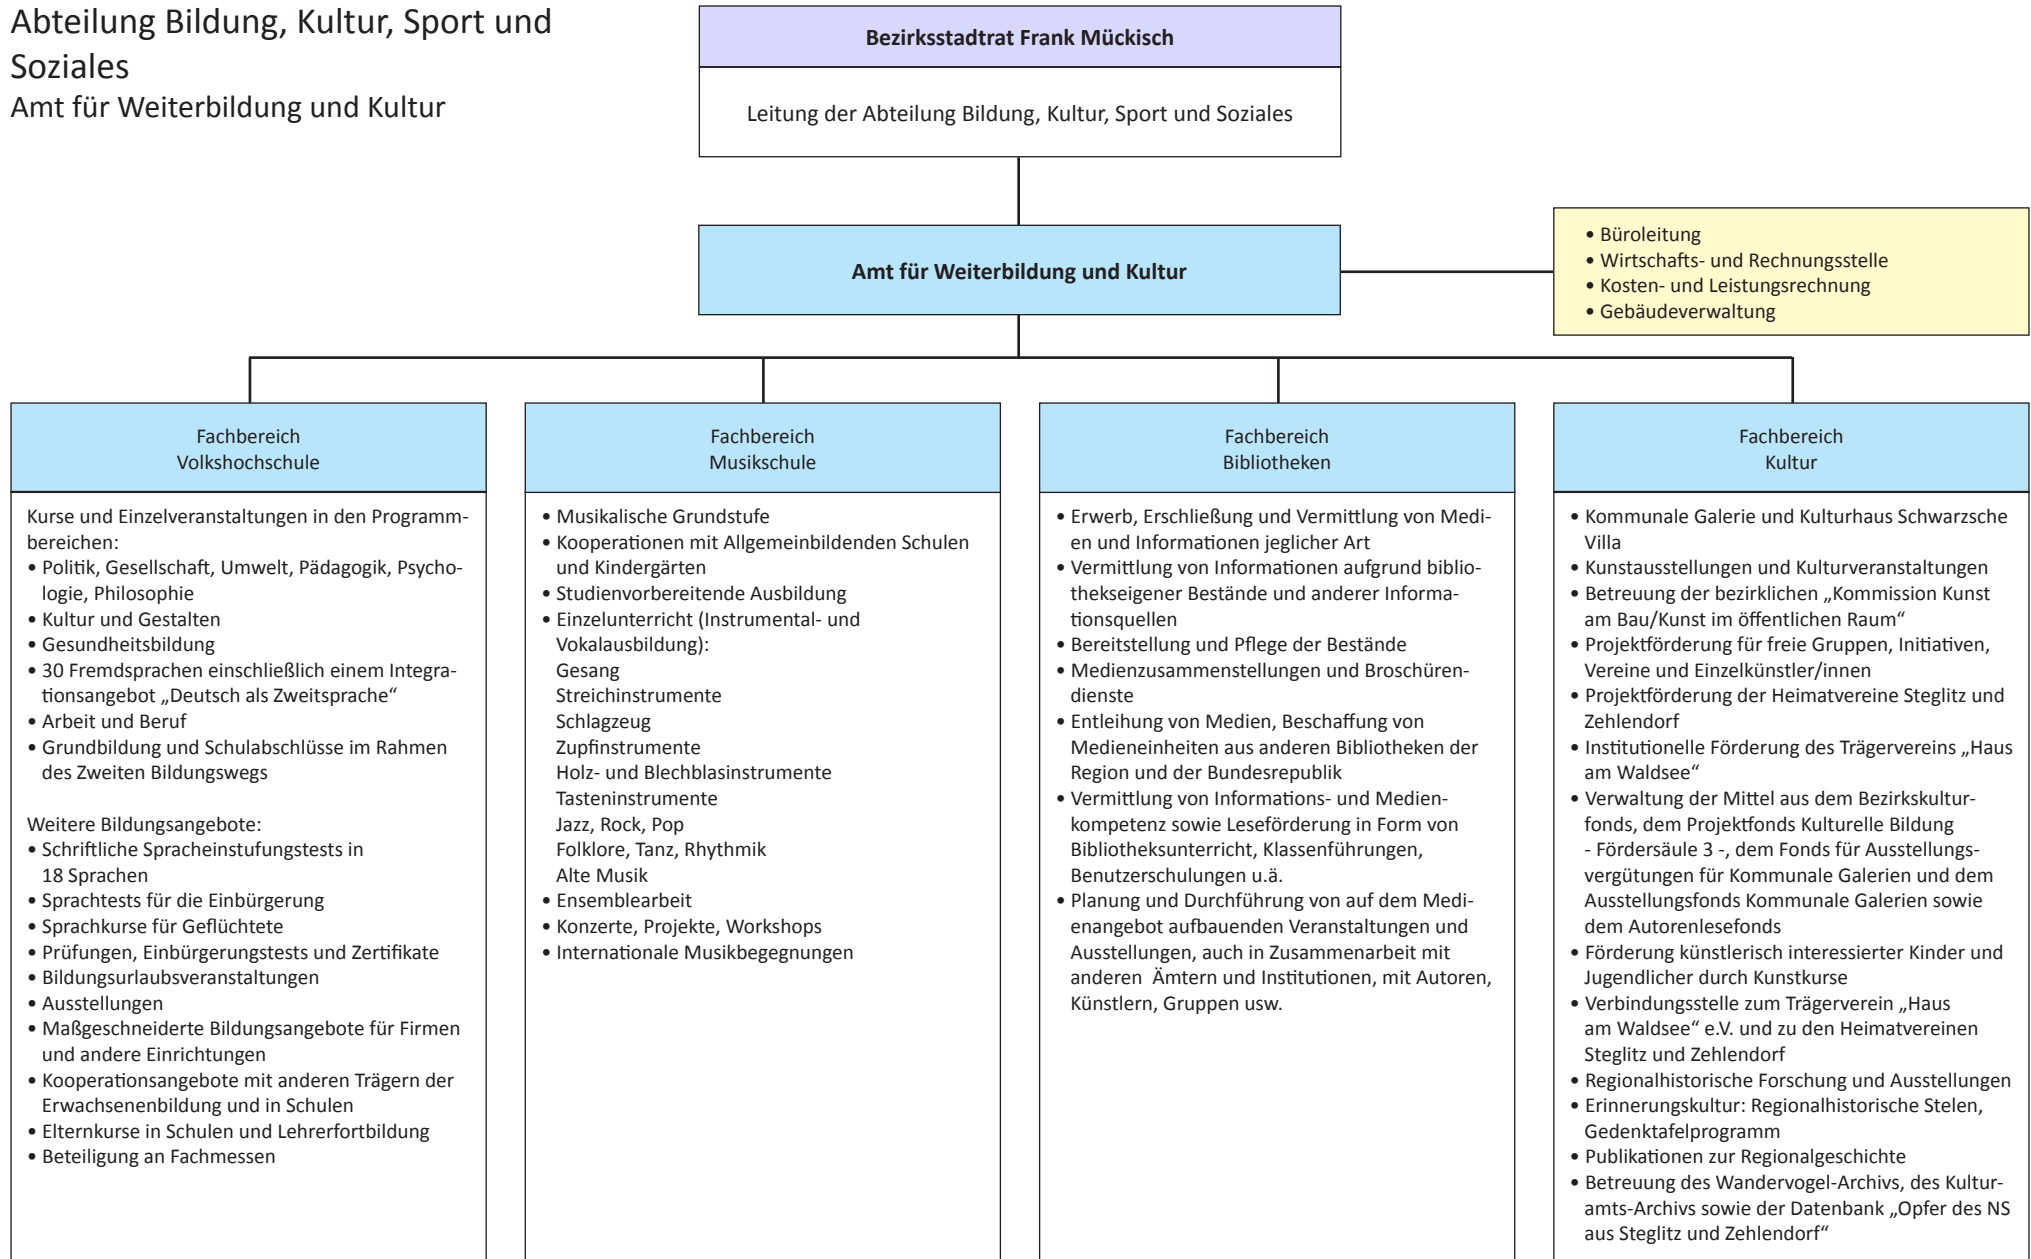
Abteilung Bildung, Kultur, Sport und Soziales
Amt für Weiterbildung und Kultur

Bezirksstadtrat Frank Mückisch

Leitung der Abteilung Bildung, Kultur, Sport und Soziales

Amt für Weiterbildung und Kultur

• Büroleitung
• Wirtschafts- und Rechnungsstelle
• Kosten- und Leistungsrechnung
• Gebäudeverwaltung

Fachbereich
Volkshochschule

Kurse und Einzelveranstaltungen in den Programmbereichen:
• Politik, Gesellschaft, Umwelt, Pädagogik, Psychologie, Philosophie
• Kultur und Gestalten
• Gesundheitsbildung
• 30 Fremdsprachen einschließlich einem Integrationsangebot „Deutsch als Zweitsprache"
• Arbeit und Beruf
• Grundbildung und Schulabschlüsse im Rahmen des Zweiten Bildungswegs

Weitere Bildungsangebote:
• Schriftliche Spracheinstufungstests in 18 Sprachen
• Sprachtests für die Einbürgerung
• Sprachkurse für Geflüchtete
• Prüfungen, Einbürgerungstests und Zertifikate
• Bildungsurlaubsveranstaltungen
• Ausstellungen
• Maßgeschneiderte Bildungsangebote für Firmen und andere Einrichtungen
• Kooperationsangebote mit anderen Trägern der Erwachsenenbildung und in Schulen
• Elternkurse in Schulen und Lehrerfortbildung
• Beteiligung an Fachmessen

Fachbereich
Musikschule

• Musikalische Grundstufe
• Kooperationen mit Allgemeinbildenden Schulen und Kindergärten
• Studienvorbereitende Ausbildung
• Einzelunterricht (Instrumental- und Vokalausbildung):
Gesang
Streichinstrumente
Schlagzeug
Zupfinstrumente
Holz- und Blechblasinstrumente
Tasteninstrumente
Jazz, Rock, Pop
Folklore, Tanz, Rhythmik
Alte Musik
• Ensemblearbeit
• Konzerte, Projekte, Workshops
• Internationale Musikbegegnungen

Fachbereich
Bibliotheken

• Erwerb, Erschließung und Vermittlung von Medien und Informationen jeglicher Art
• Vermittlung von Informationen aufgrund bibliothekseigener Bestände und anderer Informationsquellen
• Bereitstellung und Pflege der Bestände
• Medienzusammenstellungen und Broschürendienste
• Entleihung von Medien, Beschaffung von Medieneinheiten aus anderen Bibliotheken der Region und der Bundesrepublik
• Vermittlung von Informations- und Medienkompetenz sowie Leseförderung in Form von Bibliotheksunterricht, Klassenführungen, Benutzerschulungen u.ä.
• Planung und Durchführung von auf dem Medienangebot aufbauenden Veranstaltungen und Ausstellungen, auch in Zusammenarbeit mit anderen Ämtern und Institutionen, mit Autoren, Künstlern, Gruppen usw.

Fachbereich
Kultur

• Kommunale Galerie und Kulturhaus Schwarzsche Villa
• Kunstausstellungen und Kulturveranstaltungen
• Betreuung der bezirklichen „Kommission Kunst am Bau/Kunst im öffentlichen Raum"
• Projektförderung für freie Gruppen, Initiativen, Vereine und Einzelkünstler/innen
• Projektförderung der Heimatvereine Steglitz und Zehlendorf
• Institutionelle Förderung des Trägervereins „Haus am Waldsee"
• Verwaltung der Mittel aus dem Bezirkskulturfonds, dem Projektfonds Kulturelle Bildung - Fördersäule 3 -, dem Fonds für Ausstellungsvergütungen für Kommunale Galerien und dem Ausstellungsfonds Kommunale Galerien sowie dem Autorenlesefonds
• Förderung künstlerisch interessierter Kinder und Jugendlicher durch Kunstkurse
• Verbindungsstelle zum Trägerverein „Haus am Waldsee" e.V. und zu den Heimatvereinen Steglitz und Zehlendorf
• Regionalhistorische Forschung und Ausstellungen
• Erinnerungskultur: Regionalhistorische Stelen, Gedenktafelprogramm
• Publikationen zur Regionalgeschichte
• Betreuung des Wandervogel-Archivs, des Kulturamts-Archivs sowie der Datenbank „Opfer des NS aus Steglitz und Zehlendorf"